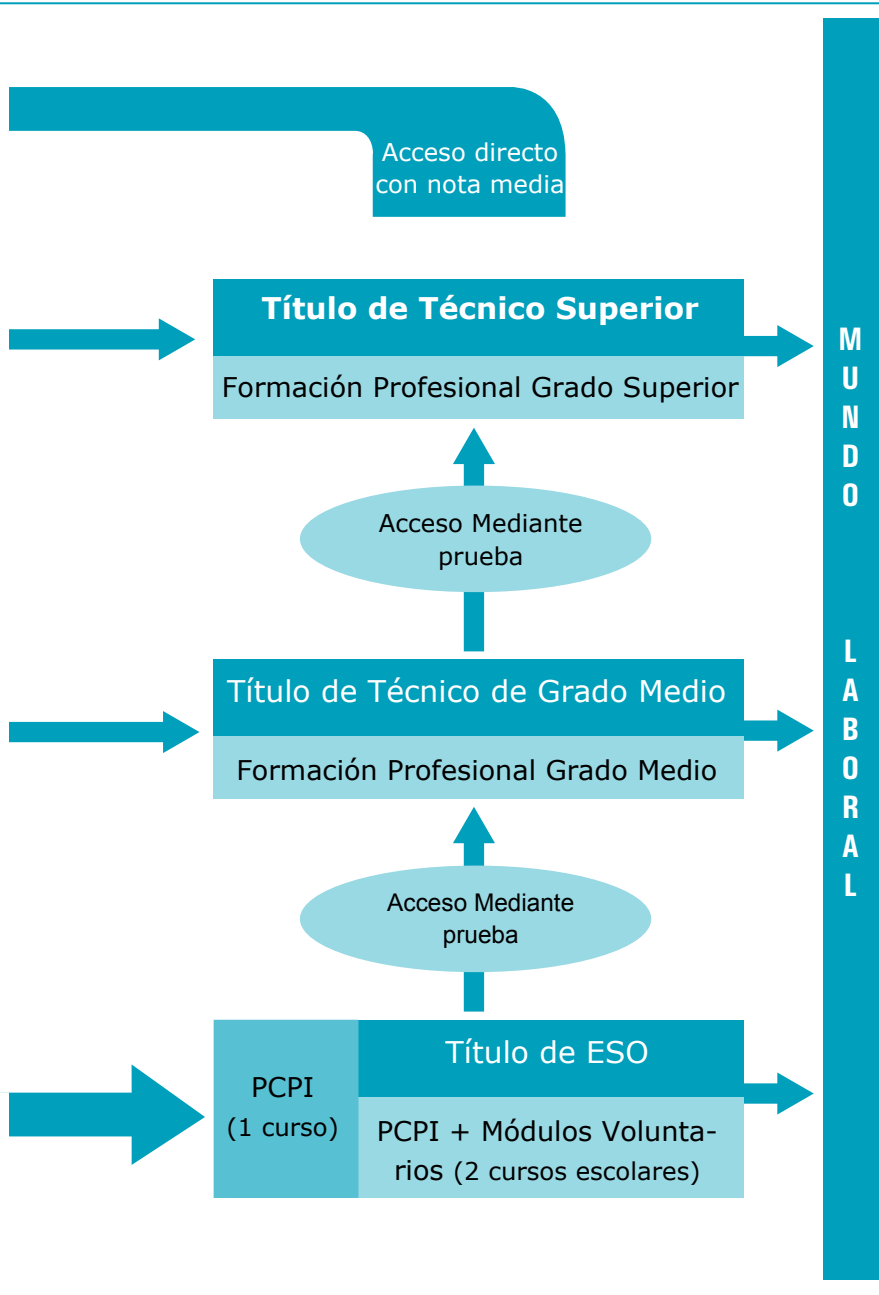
Acceso directo con nota media

Título de Técnico Superior

Formación Profesional Grado Superior

Acceso Mediante prueba

Título de Técnico de Grado Medio

Formación Profesional Grado Medio

Acceso Mediante prueba

PCPI (1 curso)

Título de ESO

PCPI + Módulos Voluntarios (2 cursos escolares)

MUNDO LABORAL